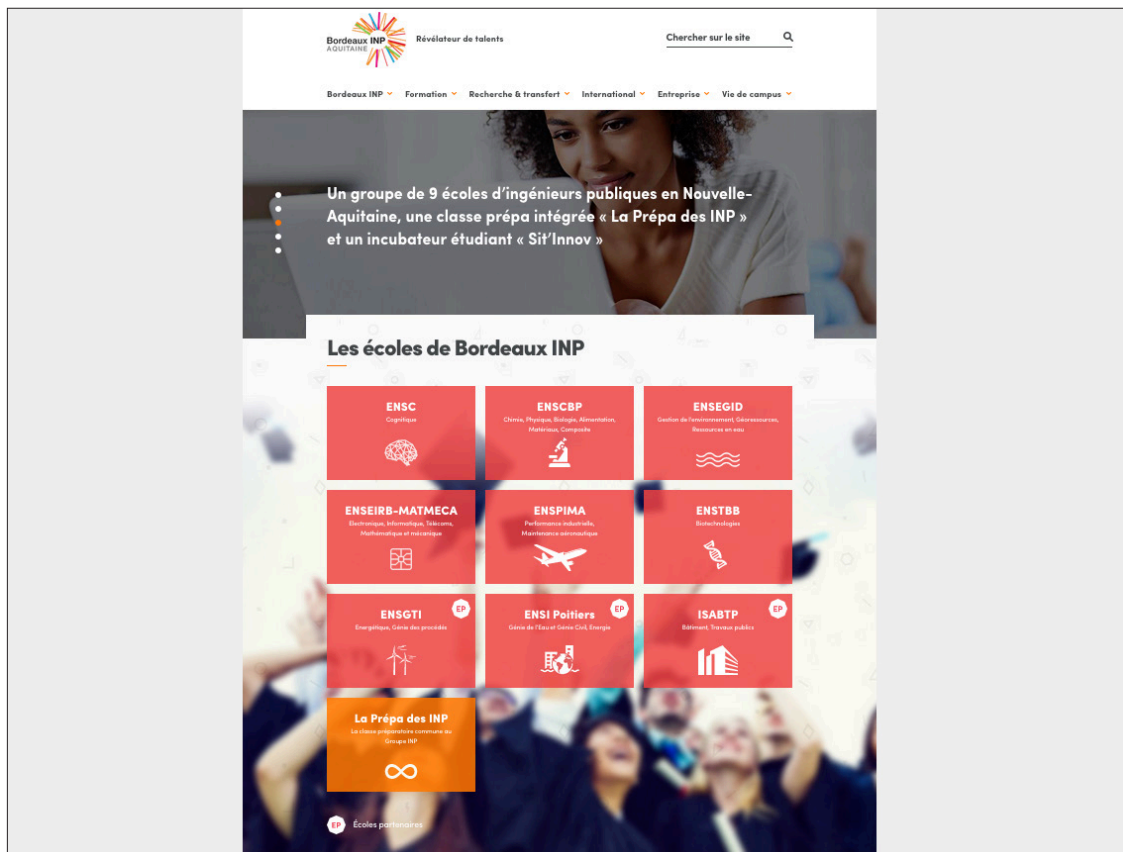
Bordeaux INP
AQUITAINE

Révélateur de talents

Chercher sur le site

Bordeaux INP Formation Recherche & transfert International Entreprise Vie de campus

Un groupe de 9 écoles d'ingénieurs publiques en Nouvelle-Aquitaine, une classe prépa intégrée « La Prépa des INP » et un incubateur étudiant « Sit'Innov »

Les écoles de Bordeaux INP

ENSC
Cognitique

ENSCBP
Chimie, Physique, Biologie, Alimentation, Matériaux, Composite

ENSEGID
Gestion de l'environnement, Géoressources, Ressources en eau

ENSEIRB-MATMECA
Electronique, Informatique, Télécoms, Mathématique et mécanique

ENSPIMA
Performance industrielle, Maintenance aéronautique

ENSTBB
Biotechnologies

ENSGTI
EP
Energétique, Génie des procédés

ENSI Poitiers
EP
Génie de l'Eau et Génie Civil, Energie

ISABTP
EP
Bâtiment, Travaux publics

La Prépa des INP
La classe préparatoire commune au Groupe INP

EP Écoles partenaires